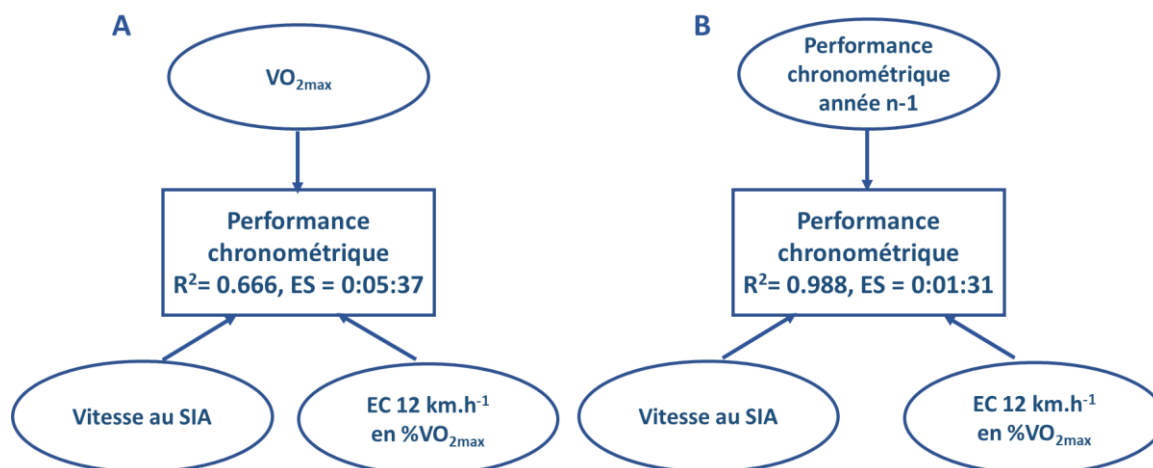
A

$VO_{2max}$

Performance chronométrique
$R^2$= 0.666, ES = 0:05:37

Vitesse au SIA

EC 12 km.h$^{-1}$ en %$VO_{2max}$

B

Performance chronométrique année n-1

Performance chronométrique
$R^2$= 0.988, ES = 0:01:31

Vitesse au SIA

EC 12 km.h$^{-1}$ en %$VO_{2max}$